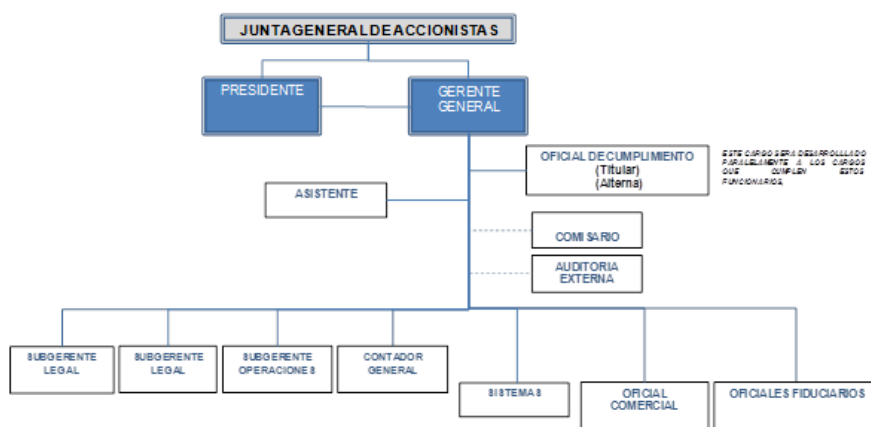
JUNTAGENERALDEACCIONISTAS

PRESIDENTE

GERENTE GENERAL

OFICIAL DE CUMPLIMIENTO (Titular) (Alterna)

ESTE CARGO SERA DESARROLLADO PARALELAMENTE A LOS CARGOS QUE CUMPLEN ESTOS FUNCIONARIOS.

ASISTENTE

COMISARIO

AUDITORIA EXTERNA

SUBGERENTE LEGAL

SUBGERENTE LEGAL

SUBGERENTE OPERACIONES

CONTADOR GENERAL

SISTEMAS

OFICIAL COMERCIAL

OFICIALES FIDUCIARIOS